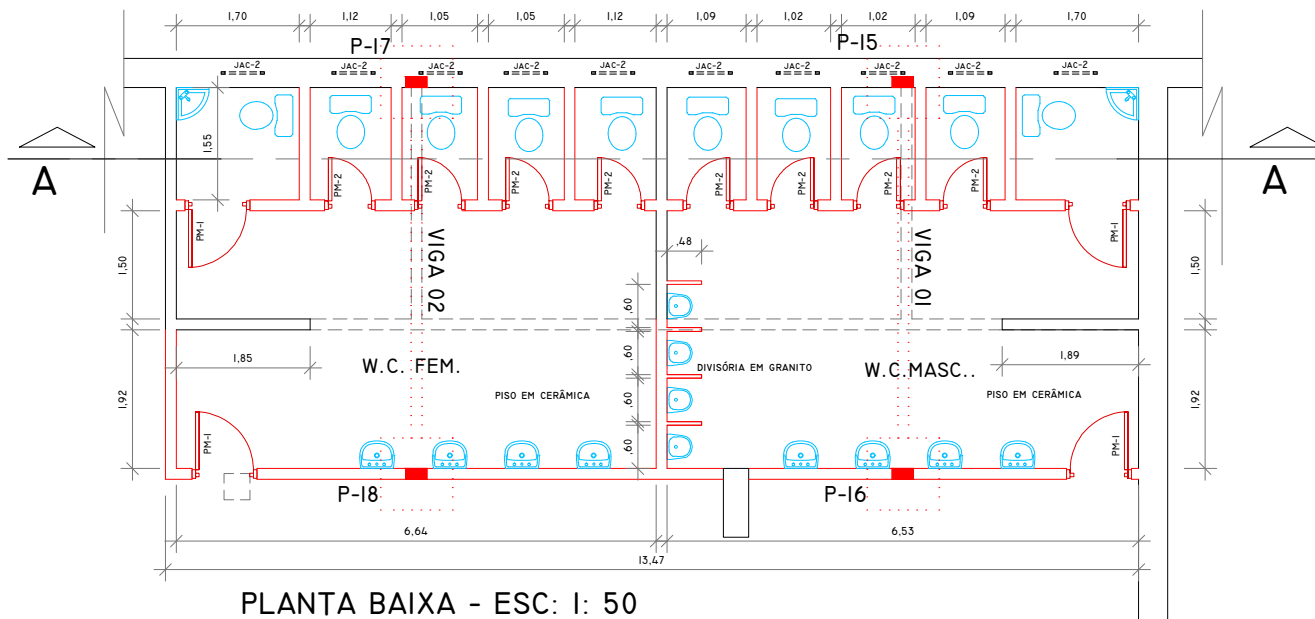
1,70 1,12 1,05 1,05 1,12 1,09 1,02 1,02 1,09 1,70

P-17 P-15

JAC-2 JAC-2 JAC-2 JAC-2 JAC-2 JAC-2 JAC-2 JAC-2 JAC-2 JAC-2

A A

1,55

PM-2 PM-2 PM-2 PM-2 PM-2 PM-2 PM-2 PM-2

PM-1 PM-1

VIGA 02 VIGA 01

,48

1,50 1,50

,60 ,60 ,60 ,60

1,85 1,89

W.C. FEM. W.C.MASC..

DIVISÓRIA EM GRANITO

PISO EM CERÂMICA PISO EM CERÂMICA

1,92 1,92

PM-1 PM-1

P-18 P-16

6,64 6,53

13,47

PLANTA BAIXA - ESC: 1: 50